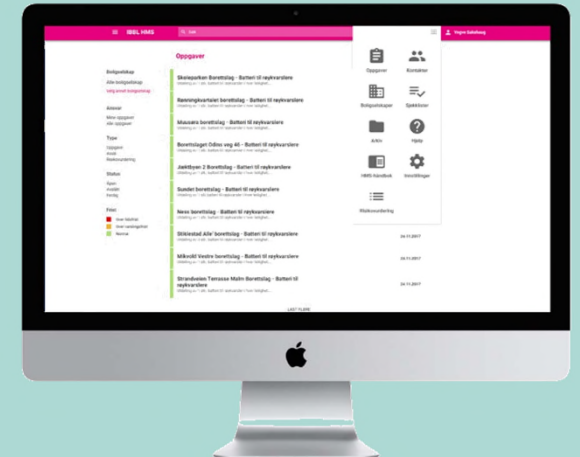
IBBL HMS

Søk

Vegar Solberg

Oppgaver

Boligselskap
Alle boligselskap
Velg enkelt boligselskap

Ansvar
Mine oppgaver
Alle oppgaver

Type
Oppgave
Avvik
Risikovurdering

Status
Åpen
Avsluttet
Ferdig

Frist
Over fristen
Innen varslingstiden
Normal

Skoleparken Borettslag - Batteri til røykvarslere
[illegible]

Rønningskvartalet borettslag - Batteri til røykvarslere
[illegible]

Mausæra borettslag - Batteri til røykvarslere
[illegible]

Borettslaget Odins veg 46 - Batteri til røykvarslere
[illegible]

Jaktbyen 2 Borettslag - Batteri til røykvarslere
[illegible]

Sundet borettslag - Batteri til røykvarslere
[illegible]

Nesa borettslag - Batteri til røykvarslere
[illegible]

Stiklestad Alle' borettslag - Batteri til røykvarslere
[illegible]

Mikvold Vestre borettslag - Batteri til røykvarslere
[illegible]

Strandveien Terrasse Malm Borettslag - Batteri til røykvarslere
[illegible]

24.11.2017

24.11.2017

24.11.2017

24.11.2017

LAST FLERE

Oppgaver
Kontakter
Boligselskaper
Sjekklister
Arkiv
Hjelp
HMS Håndbok
Innstillinger
Risikovurdering